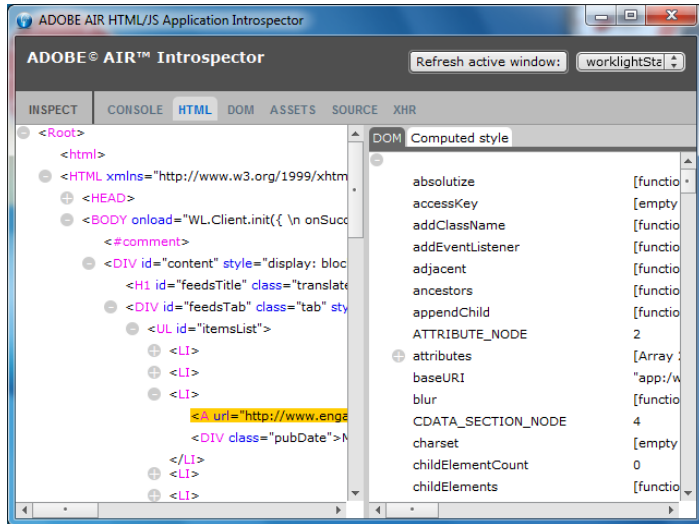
ADOBE AIR HTML/JS Application Introspector

ADOBE© AIR™ Introspector

Refresh active window: worklightSta

INSPECT CONSOLE HTML DOM ASSETS SOURCE XHR

<Root>
<html>
<HTML xmlns="http://www.w3.org/1999/xhtm
<HEAD>
<BODY onload="WL.Client.init({ \n onSucc
<#comment>
<DIV id="content" style="display: bloc
<H1 id="feedsTitle" class="translate
<DIV id="feedsTab" class="tab" sty
<UL id="itemsList">
<LI>
<LI>
<LI>
<A url="http://www.enga
<DIV class="pubDate">M
</LI>
<LI>
<LI>

DOM Computed style

| | |
|---|---|
| absolutize | [functio |
| accessKey | [empty |
| addClassName | [functio |
| addEventListener | [functio |
| adjacent | [functio |
| ancestors | [functio |
| appendChild | [functio |
| ATTRIBUTE_NODE | 2 |
| attributes | [Array |
| baseURI | "app:/w |
| blur | [functio |
| CDATA_SECTION_NODE | 4 |
| charset | [empty |
| childElementCount | 0 |
| childElements | [functio |